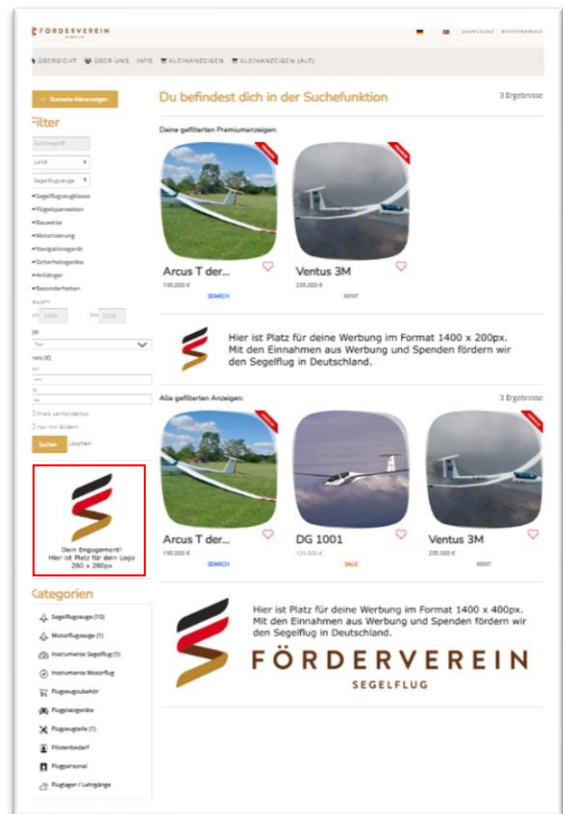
FÖRDERVEREIN

ÜBERSICHT ÜBER UNS INFO KLEINANZEIGEN KLEINANZEIGEN (ALT)

Sucheinstellungen

Filter

Suchbegriff

Land

Segelflugzeuge

Segelflugzeugklasse
Flügelspannweiten
Bauweise
Motorisierung
Navigationsgerät
Sicherheitsgeräte
Anhänger
Besonderheiten

Suchen Löschen

Du befindest dich in der Suchefunktion

3 Ergebnisse

Deine gefilterten Premiumanzeigen:

Arcus T der...
195.000 €
SEARCH

Ventus 3M
235.000 €
RENT

Hier ist Platz für deine Werbung im Format 1400 x 200px. Mit den Einnahmen aus Werbung und Spenden fördern wir den Segelflug in Deutschland.

Alle gefilterten Anzeigen:

3 Ergebnisse

Arcus T der...
195.000 €
SEARCH

DG 1001
135.000 €
SALE

Ventus 3M
235.000 €
RENT

Dein Engagement!
Hier ist Platz für dein Logo
280 x 280px

Kategorien

Segelflugzeuge (10)
Motorflugzeuge (1)
Instrumente Segelflug (1)
Instrumente Motorflug
Flugzeugzubehör
Flugplatzgeräte
Flugzeugteile (1)
Pilotenbedarf
Flugpersonal
Fluglager / Lehrgänge

Hier ist Platz für deine Werbung im Format 1400 x 400px. Mit den Einnahmen aus Werbung und Spenden fördern wir den Segelflug in Deutschland.

FÖRDERVEREIN
SEGELFLUG